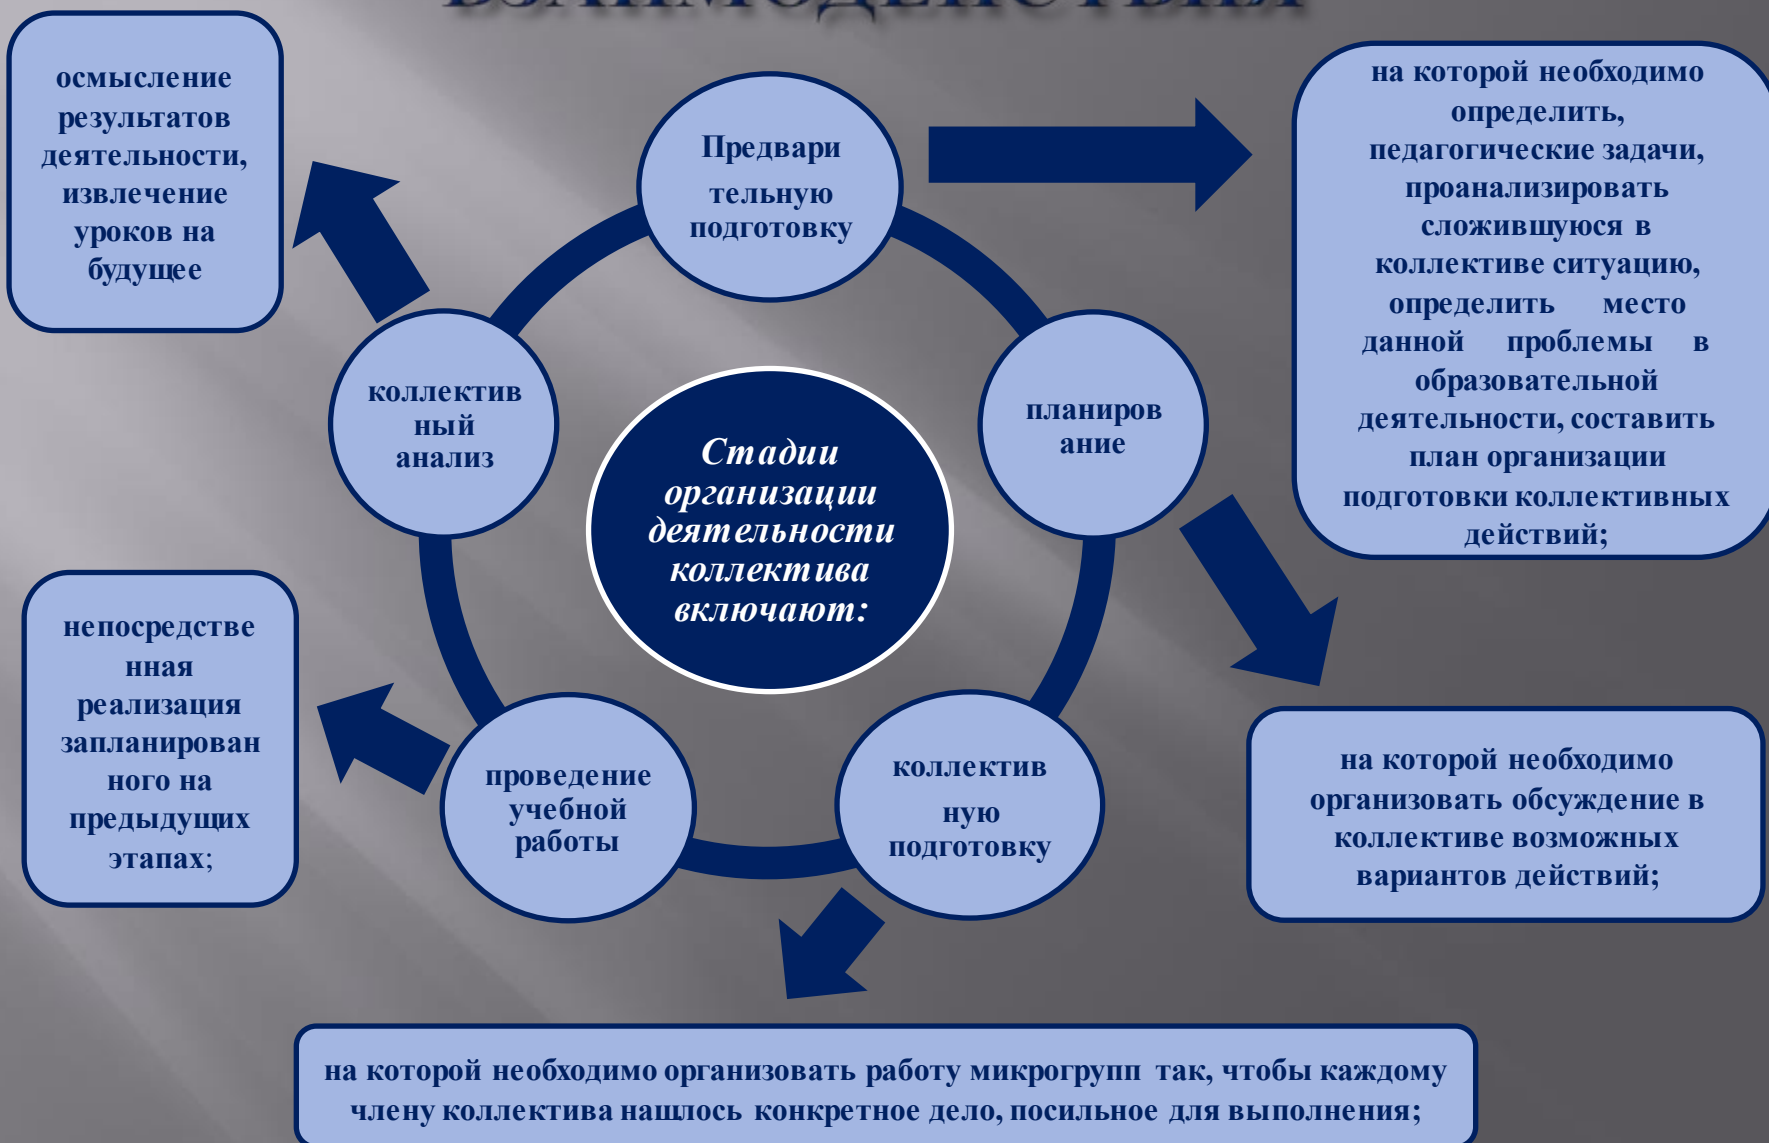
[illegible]

осмысление результатов деятельности, извлечение уроков на будущее

Предвари тельную подготовку

на которой необходимо определить, педагогические задачи, проанализировать сложившуюся в коллективе ситуацию, определить место данной проблемы в образовательной деятельности, составить план организации подготовки коллективных действий;

коллектив ный анализ

Стадии организации деятельности коллектива включают:

планиров ание

непосредстве нная реализация запланирован ного на предыдущих этапах;

проведение учебной работы

коллектив ную подготовку

на которой необходимо организовать обсуждение в коллективе возможных вариантов действий;

на которой необходимо организовать работу микрогрупп так, чтобы каждому члену коллектива нашлось конкретное дело, посильное для выполнения;